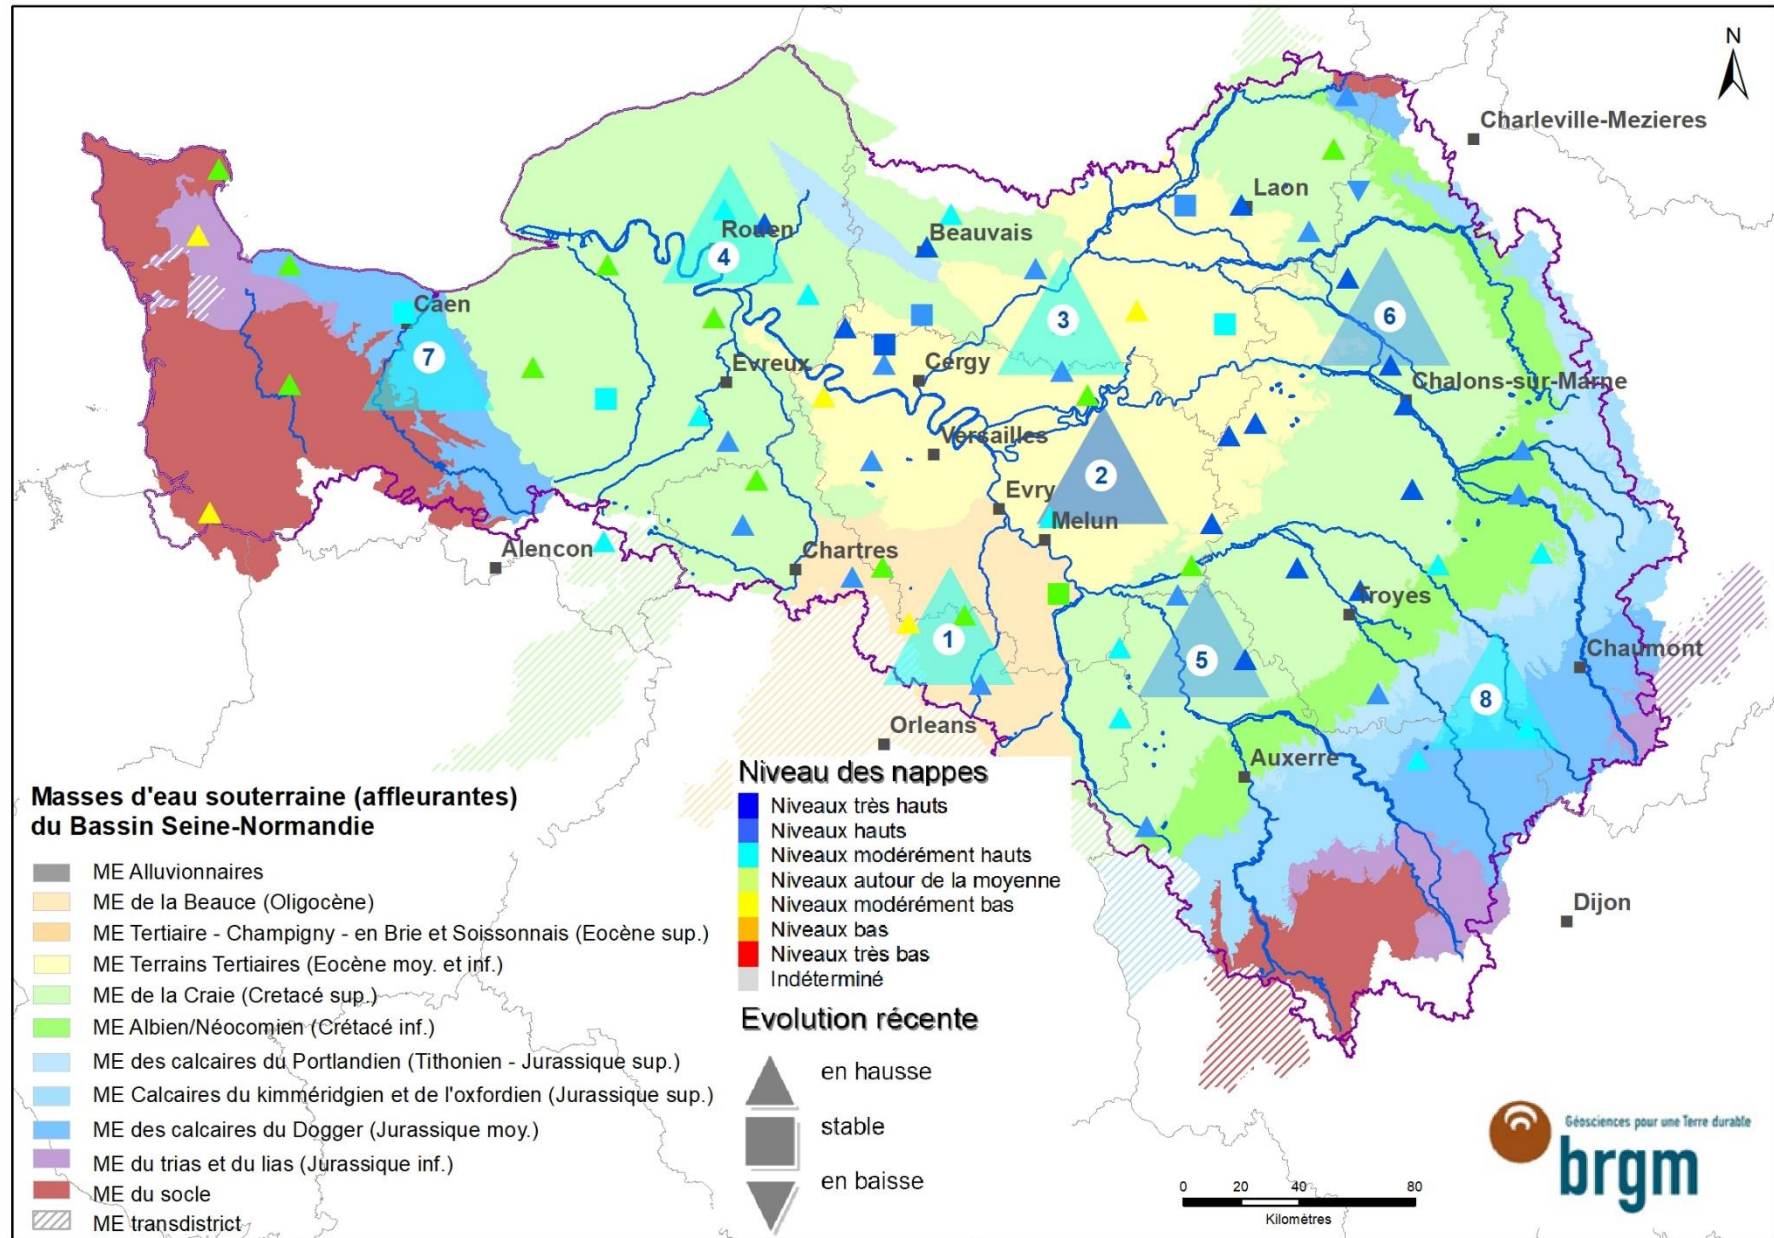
N

Charleville-Mezieres
Laon
Rouen
Beauvais
Caen
Evreux
Cergy
Chalons-sur-Marne
Versailles
Evry
Melun
Alencon
Chartres
Troyes
Chaumont
Orleans
Auxerre
Dijon

1
2
3
4
5
6
7
8

Masses d'eau souterraine (affleurantes) du Bassin Seine-Normandie

ME Alluvionnaires
ME de la Beauce (Oligocène)
ME Tertiaire - Champigny - en Brie et Soissonnais (Eocène sup.)
ME Terrains Tertiaires (Eocène moy. et inf.)
ME de la Craie (Cretacé sup.)
ME Albien/Néocomien (Crétacé inf.)
ME des calcaires du Portlandien (Tithonien - Jurassique sup.)
ME Calcaires du kimméridgien et de l'oxfordien (Jurassique sup.)
ME des calcaires du Dogger (Jurassique moy.)
ME du trias et du lias (Jurassique inf.)
ME du socle
ME transdistrict

Niveau des nappes
Niveaux très hauts
Niveaux hauts
Niveaux modérément hauts
Niveaux autour de la moyenne
Niveaux modérément bas
Niveaux bas
Niveaux très bas
Indéterminé

Evolution récente
en hausse
stable
en baisse

0 20 40 80
Kilomètres

Géosciences pour une Terre durable
brgm